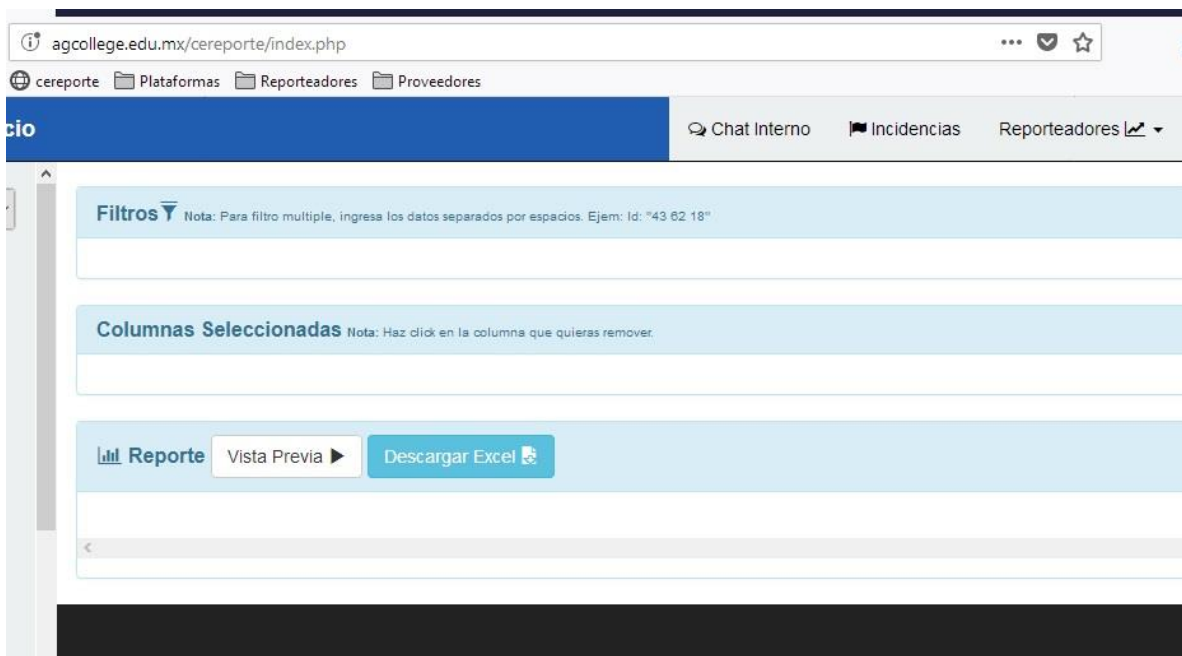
agcollege.edu.mx/cereporte/index.php

cereporte Plataformas Reporteadores Proveedores

cio

Chat Interno Incidencias Reporteadores

Filtros Nota: Para filtro multiple, ingresa los datos separados por espacios. Ejem: Id: "43 62 18"

Columnas Seleccionadas Nota: Haz click en la columna que quieras remover.

Reporte Vista Previa Descargar Excel